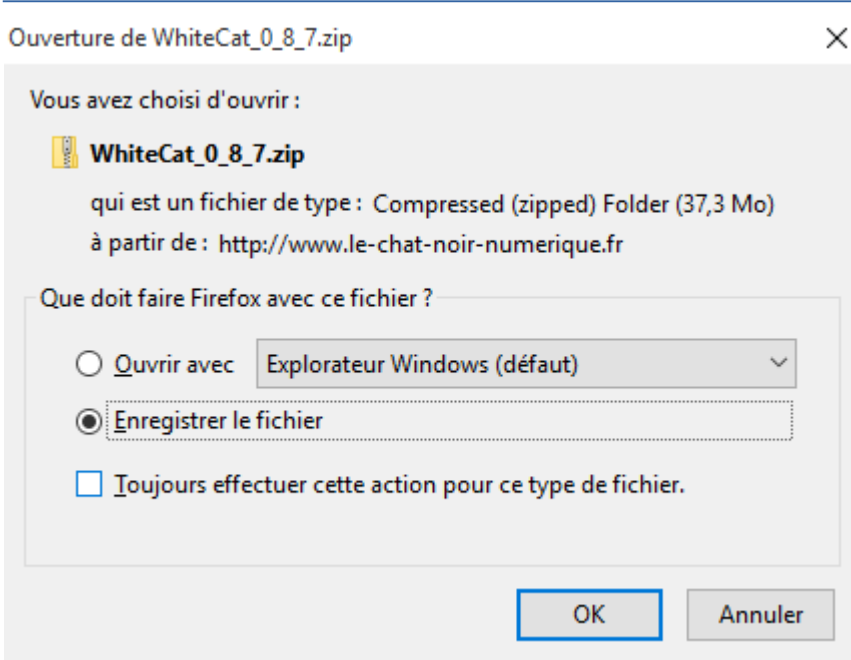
Ouverture de WhiteCat_0_8_7.zip

×

Vous avez choisi d'ouvrir :

WhiteCat_0_8_7.zip

qui est un fichier de type : Compressed (zipped) Folder (37,3 Mo)

à partir de : http://www.le-chat-noir-numerique.fr

Que doit faire Firefox avec ce fichier ?

Ouvrir avec Explorateur Windows (défaut)

Enregistrer le fichier

Toujours effectuer cette action pour ce type de fichier.

OK Annuler